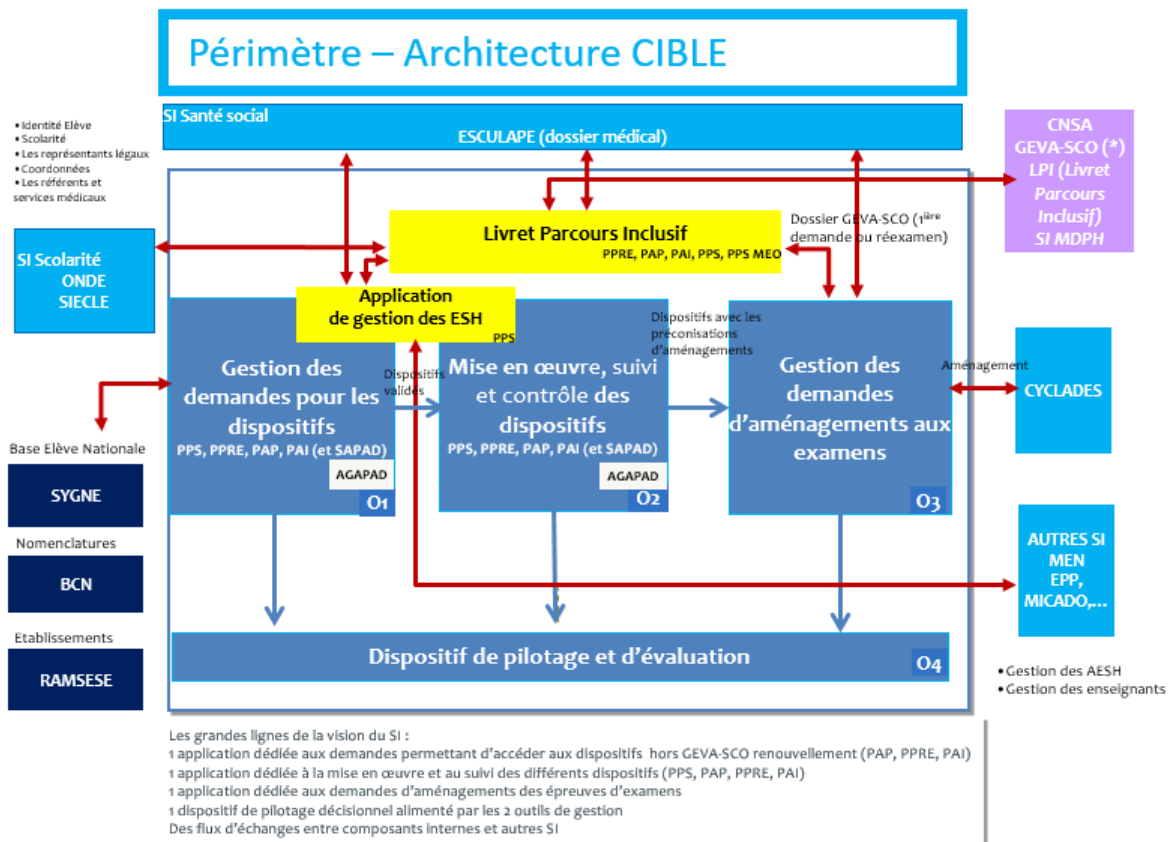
Périmètre – Architecture CIBLE

SI Santé social
ESCULAPE (dossier médical)

• Identité Elève
• Scolarité
• Les représentants légaux
• Coordonnées
• Les référents et services médicaux

CNSA
GEVA-SCO (*)
LPI (Livret Parcours Inclusif)
SI MDPH

SI Scolarité
ONDE
SIECLE

Livret Parcours Inclusif
PPRE, PAP, PAI, PPS, PPS MEO

Dossier GEVA-SCO (1ère demande ou réexamen)

Application de gestion des ESH
PPS

Dispositifs avec les préconisations d'aménagements

Gestion des demandes pour les dispositifs
PPS, PPRE, PAP, PAI (et SAPAD)
AGAPAD
O1

Dispositifs validés

Mise en œuvre, suivi et contrôle des dispositifs
PPS, PPRE, PAP, PAI (et SAPAD)
AGAPAD
O2

Gestion des demandes d'aménagements aux examens
O3

Aménagement

CYCLADES

Base Elève Nationale
SYGNE

Nomenclatures
BCN

Etablissements
RAMSESE

AUTRES SI
MEN
EPP,
MICADO,…

Dispositif de pilotage et d'évaluation
O4

• Gestion des AESH
• Gestion des enseignants

Les grandes lignes de la vision du SI :
1 application dédiée aux demandes permettant d'accéder aux dispositifs hors GEVA-SCO renouvellement (PAP, PPRE, PAI)
1 application dédiée à la mise en œuvre et au suivi des différents dispositifs (PPS, PAP, PPRE, PAI)
1 application dédiée aux demandes d'aménagements des épreuves d'examens
1 dispositif de pilotage décisionnel alimenté par les 2 outils de gestion
Des flux d'échanges entre composants internes et autres SI